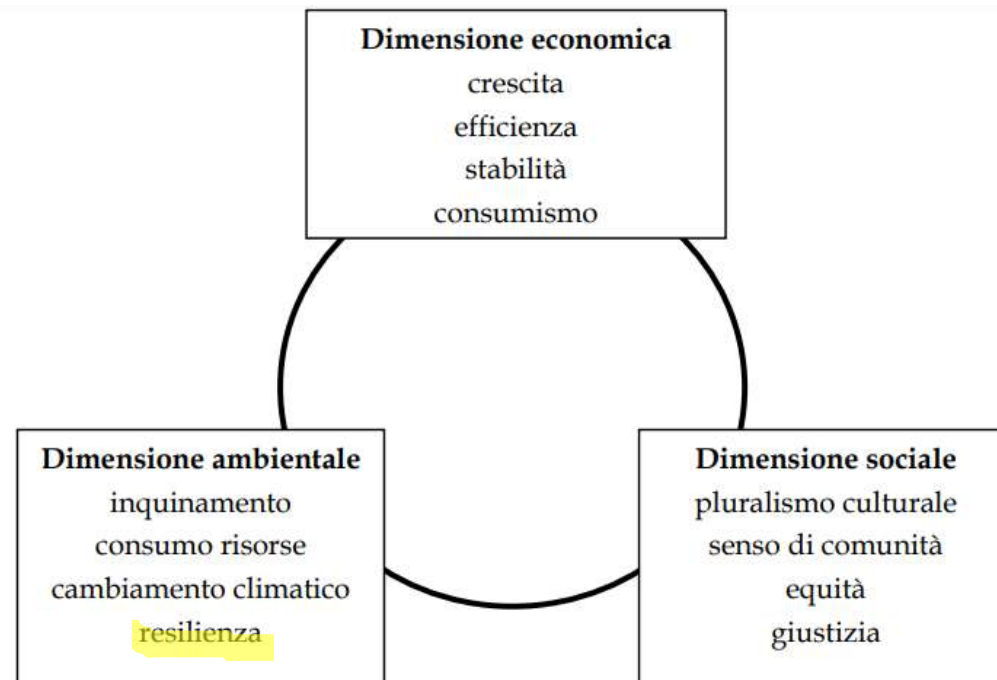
Dimensione economica
crescita
efficienza
stabilità
consumismo

Dimensione ambientale
inquinamento
consumo risorse
cambiamento climatico
resilienza

Dimensione sociale
pluralismo culturale
senso di comunità
equità
giustizia